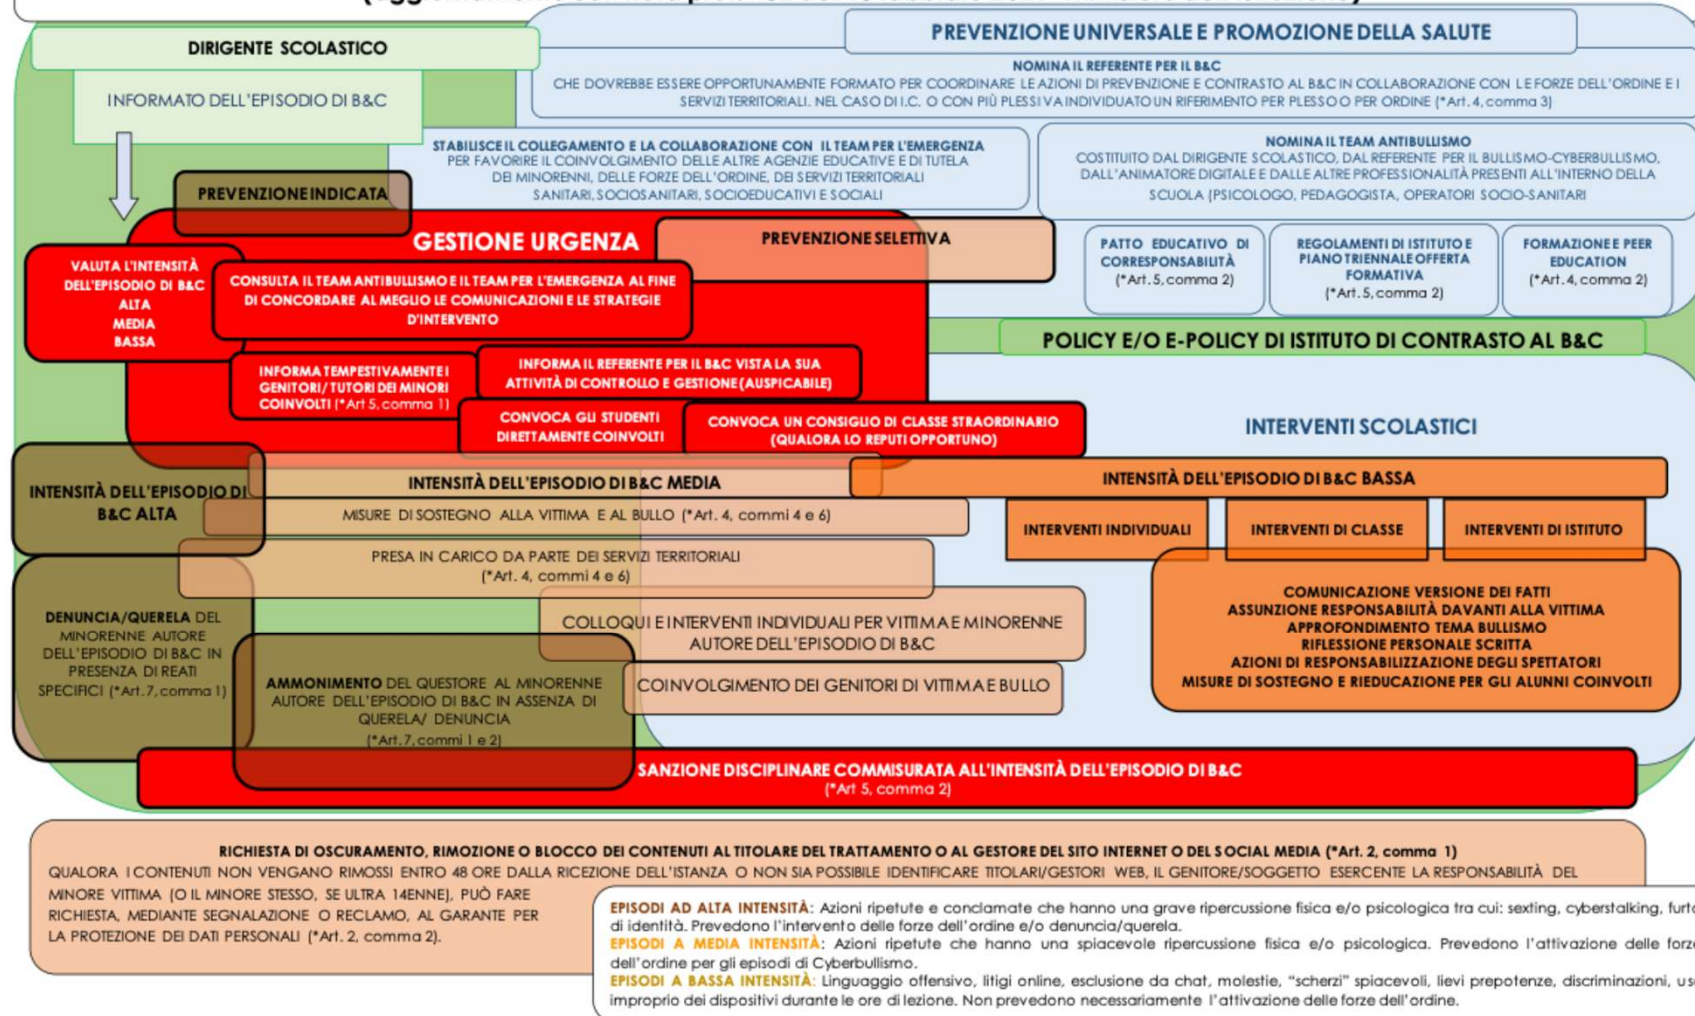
DIRIGENTE SCOLASTICO

INFORMATO DELL'EPISODIO DI B&C

PREVENZIONE UNIVERSALE E PROMOZIONE DELLA SALUTE

NOMINA IL REFERENTE PER IL B&C
CHE DOVREBBE ESSERE OPPORTUNAMENTE FORMATO PER COORDINARE LE AZIONI DI PREVENZIONE E CONTRASTO AL B&C IN COLLABORAZIONE CON LE FORZE DELL'ORDINE E I SERVIZI TERRITORIALI. NEL CASO DI I.C. O CON PIÙ PLESSI VA INDIVIDUATO UN RIFERIMENTO PER PLESSO O PER ORDINE (*Art. 4, comma 3)

STABILISCE IL COLLEGAMENTO E LA COLLABORAZIONE CON IL TEAM PER L'EMERGENZA PER FAVORIRE IL COINVOLGIMENTO DELLE ALTRE AGENZIE EDUCATIVE E DI TUTELA DEI MINORENNI, DELLE FORZE DELL'ORDINE, DEI SERVIZI TERRITORIALI SANITARI, SOCIOSANITARI, SOCIOEDUCATIVI E SOCIALI

NOMINA IL TEAM ANTIBULLISMO
COSTITUITO DAL DIRIGENTE SCOLASTICO, DAL REFERENTE PER IL BULLISMO-CYBERBULLISMO, DALL'ANIMATORE DIGITALE E DALLE ALTRE PROFESSIONALITÀ PRESENTI ALL'INTERNO DELLA SCUOLA (PSICOLOGO, PEDAGOGISTA, OPERATORI SOCIO-SANITARI

PREVENZIONE INDICATA

GESTIONE URGENZA

PREVENZIONE SELETTIVA

PATTO EDUCATIVO DI CORRESPONSABILITÀ (*Art. 5, comma 2)

REGOLAMENTI DI ISTITUTO E PIANO TRIENNALE OFFERTA FORMATIVA (*Art. 5, comma 2)

FORMAZIONE E PEER EDUCATION (*Art. 4, comma 2)

VALUTA L'INTENSITÀ DELL'EPISODIO DI B&C ALTA MEDIA BASSA

CONSULTA IL TEAM ANTIBULLISMO E IL TEAM PER L'EMERGENZA AL FINE DI CONCORDARE AL MEGLIO LE COMUNICAZIONI E LE STRATEGIE D'INTERVENTO

POLICY E/O E-POLICY DI ISTITUTO DI CONTRASTO AL B&C

INFORMA TEMPESTIVAMENTE I GENITORI/ TUTORI DEI MINORI COINVOLTI (*Art 5, comma 1)

INFORMA IL REFERENTE PER IL B&C VISTA LA SUA ATTIVITÀ DI CONTROLLO E GESTIONE (AUSPICABILE)

CONVOCA GLI STUDENTI DIRETTAMENTE COINVOLTI

CONVOCA UN CONSIGLIO DI CLASSE STRAORDINARIO (QUALORA LO REPUTI OPPORTUNO)

INTERVENTI SCOLASTICI

INTENSITÀ DELL'EPISODIO DI B&C ALTA

INTENSITÀ DELL'EPISODIO DI B&C MEDIA

INTENSITÀ DELL'EPISODIO DI B&C BASSA

MISURE DI SOSTEGNO ALLA VITTIMA E AL BULLO (*Art. 4, commi 4 e 6)

INTERVENTI INDIVIDUALI

INTERVENTI DI CLASSE

INTERVENTI DI ISTITUTO

PRESA IN CARICO DA PARTE DEI SERVIZI TERRITORIALI (*Art. 4, commi 4 e 6)

COMUNICAZIONE VERSIONE DEI FATTI
ASSUNZIONE RESPONSABILITÀ DAVANTI ALLA VITTIMA
APPROFONDIMENTO TEMA BULLISMO
RIFLESSIONE PERSONALE SCRITTA
AZIONI DI RESPONSABILIZZAZIONE DEGLI SPETTATORI
MISURE DI SOSTEGNO E RIEDUCAZIONE PER GLI ALUNNI COINVOLTI

DENUNCIA/QUERELA DEL MINORENNE AUTORE DELL'EPISODIO DI B&C IN PRESENZA DI REATI SPECIFICI (*Art.7, comma 1)

COLLOQUI E INTERVENTI INDIVIDUALI PER VITTIMA E MINORENNE AUTORE DELL'EPISODIO DI B&C

AMMONIMENTO DEL QUESTORE AL MINORENNE AUTORE DELL'EPISODIO DI B&C IN ASSENZA DI QUERELA/ DENUNCIA (*Art.7, commi 1 e 2)

COINVOLGIMENTO DEI GENITORI DI VITTIMA E BULLO

SANZIONE DISCIPLINARE COMMISURATA ALL'INTENSITÀ DELL'EPISODIO DI B&C (*Art 5, comma 2)

RICHIESTA DI OSCURAMENTO, RIMOZIONE O BLOCCO DEI CONTENUTI AL TITOLARE DEL TRATTAMENTO O AL GESTORE DEL SITO INTERNET O DEL SOCIAL MEDIA (*Art. 2, comma 1)
QUALORA I CONTENUTI NON VENGANO RIMOSSI ENTRO 48 ORE DALLA RICEZIONE DELL'ISTANZA O NON SIA POSSIBILE IDENTIFICARE TITOLARI/GESTORI WEB, IL GENITORE/SOGGETTO ESERCENTE LA RESPONSABILITÀ DEL MINORE VITTIMA (O IL MINORE STESSO, SE ULTRA 14ENNE), PUÒ FARE RICHIESTA, MEDIANTE SEGNALAZIONE O RECLAMO, AL GARANTE PER LA PROTEZIONE DEI DATI PERSONALI (*Art. 2, comma 2).

EPISODI AD ALTA INTENSITÀ: Azioni ripetute e conclamate che hanno una grave ripercussione fisica e/o psicologica tra cui: sexting, cyberstalking, furto di identità. Prevedono l'intervento delle forze dell'ordine e/o denuncia/querela.
EPISODI A MEDIA INTENSITÀ: Azioni ripetute che hanno una spiacevole ripercussione fisica e/o psicologica. Prevedono l'attivazione delle forze dell'ordine per gli episodi di Cyberbullismo.
EPISODI A BASSA INTENSITÀ: Linguaggio offensivo, litigi online, esclusione da chat, molestie, "scherzi" spiacevoli, lievi prepotenze, discriminazioni, uso improprio dei dispositivi durante le ore di lezione. Non prevedono necessariamente l'attivazione delle forze dell'ordine.